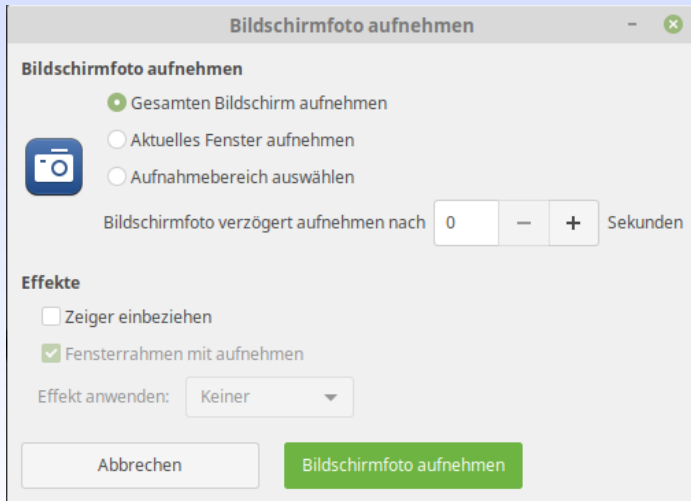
Bildschirmfoto aufnehmen

Bildschirmfoto aufnehmen

Gesamten Bildschirm aufnehmen

Aktuelles Fenster aufnehmen

Aufnahmebereich auswählen

Bildschirmfoto verzögert aufnehmen nach 0 – + Sekunden

Effekte

Zeiger einbeziehen

Fensterrahmen mit aufnehmen

Effekt anwenden: Keiner

Abbrechen

Bildschirmfoto aufnehmen